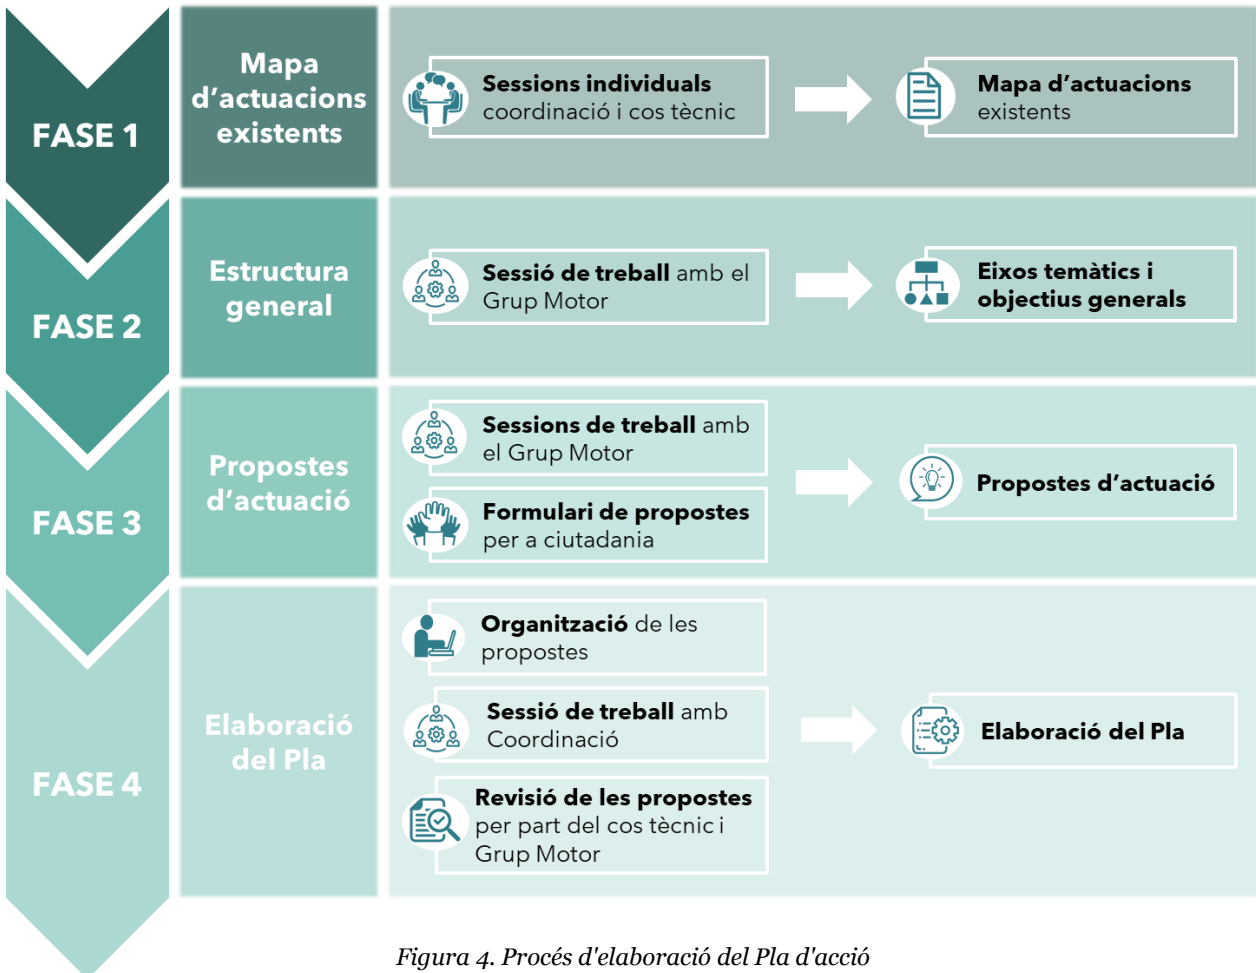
FASE 1

Mapa d’actuacions existents

Sessions individuals coordinació i cos tècnic

Mapa d’actuacions existents

FASE 2

Estructura general

Sessió de treball amb el Grup Motor

Eixos temàtics i objectius generals

FASE 3

Propostes d’actuació

Sessions de treball amb el Grup Motor

Formulari de propostes per a ciutadania

Propostes d’actuació

FASE 4

Elaboració del Pla

Organització de les propostes

Sessió de treball amb Coordinació

Revisió de les propostes per part del cos tècnic i Grup Motor

Elaboració del Pla

Figura 4. Procés d'elaboració del Pla d'acció